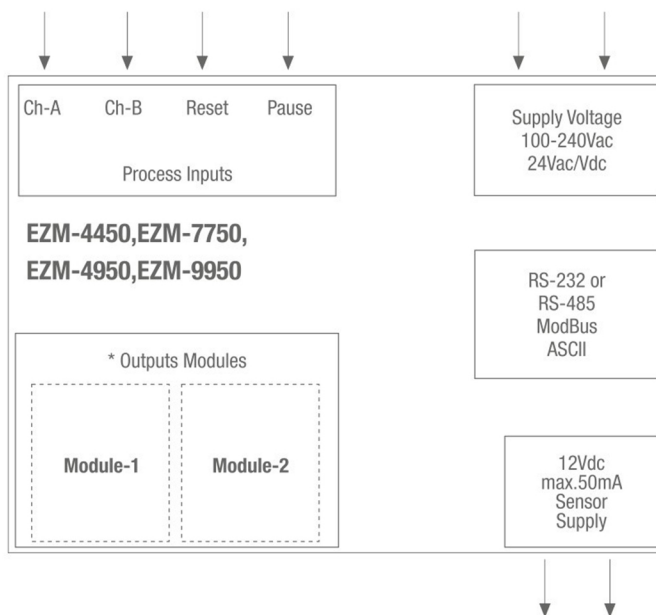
Ch-A Ch-B Reset Pause

Process Inputs

Supply Voltage
100-240Vac
24Vac/Vdc

EZM-4450,EZM-7750,
EZM-4950,EZM-9950

RS-232 or
RS-485
ModBus
ASCII

* Outputs Modules

Module-1

Module-2

12Vdc
max.50mA
Sensor
Supply